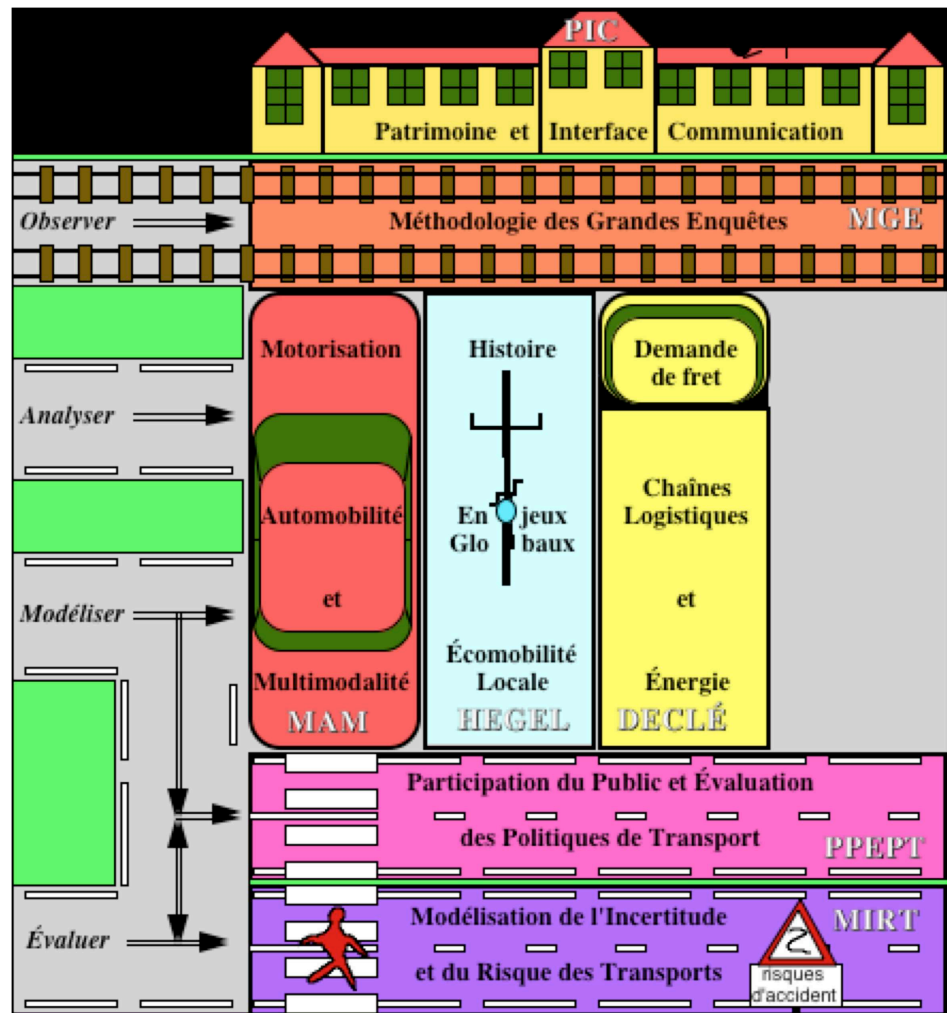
PIC

Patrimoine et Interface Communication

Observer

Méthodologie des Grandes Enquêtes

MGE

Analyser

Modéliser

Évaluer

Motorisation

Automobilité

et

Multimodalité

MAM

Histoire

En jeux
Glo baux

Écomobilité
Locale

HEGEL

Demande
de fret

Chaînes
Logistiques

et

Énergie

DECLÉ

Participation du Public et Évaluation

des Politiques de Transport

PPEPT

Modélisation de l'Incertitude

et du Risque des Transports

MIRT

risques
d'accident